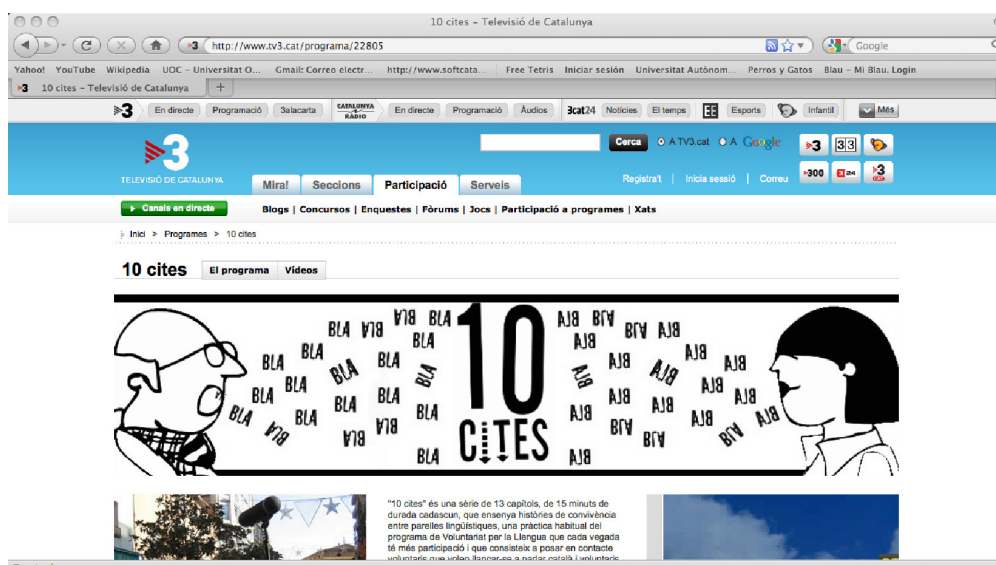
10 cites - Televisió de Catalunya

http://www.tv3.cat/programa/22805

Google

Yahoo! YouTube Wikipedia UOC - Universitat O... Gmail: Correo electr... http://www.softcata... Free Tetris Iniciar sesión Universitat Autònom... Perros y Gatos Blau - Mi Blau. Login

10 cites - Televisió de Catalunya

En directe Programació 3alacarta CATALUNYA RÀDIO En directe Programació Àudios 3cat24 Notícies El temps Esports Infantil Més

TELEVISIÓ DE CATALUNYA

Cerca A TV3.cat A Google

Mira! Seccions Participació Serveis

Registra't | Inicia sessió | Correu

Canals en directe

Blogs | Concursos | Enquestes | Fòrums | Jocs | Participació a programes | Xats

Inici > Programes > 10 cites

10 cites El programa Vídeos

BLA BLA BLA BLA BLA BLA BLA BLA BLA BLA BLA BLA BLA BLA BLA BLA BLA BLA BLA BLA 10 CITES BLA BLA BLA BLA BLA BLA BLA BLA BLA BLA BLA BLA BLA BLA BLA BLA BLA BLA BLA

"10 cites" és una sèrie de 13 capítols, de 15 minuts de durada cadascun, que ensenya històries de convivència entre parelles lingüístiques, una pràctica habitual del programa de Voluntariat per la Llengua que cada vegada té més participació i que consisteix a posar en contacte voluntaris que volen llançar-se a parlar català i voluntaris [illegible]